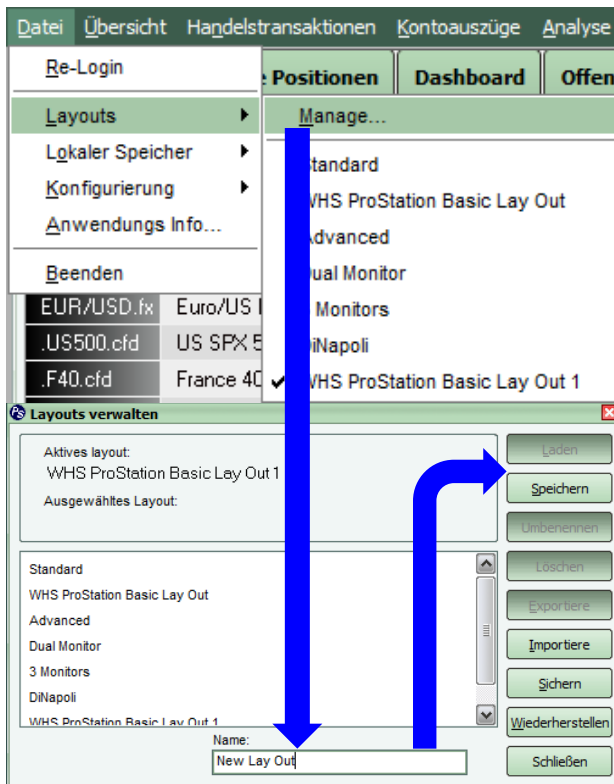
Datei Übersicht Handelstransaktionen Kontoauszüge Analyse

Re-Login
Layouts
Lokaler Speicher
Konfigurierung
Anwendungs Info...
Beenden

Positionen Dashboard Offen

Manage...
tandard
WHS ProStation Basic Lay Out
dvanced
ual Monitor
Monitors
iNapoli
WHS ProStation Basic Lay Out 1

EUR/USD.fx Euro/US
.US500.cfd US SPX 5
.F40.cfd France 40

Layouts verwalten

Aktives layout:
WHS ProStation Basic Lay Out 1
Ausgewähltes Layout:

Laden
Speichern
Umbenennen

Standard
WHS ProStation Basic Lay Out
Advanced
Dual Monitor
3 Monitors
DiNapoli
WHS ProStation Basic Lay Out 1

Löschen
Exportiere
Importiere
Sichern
Wiederherstellen
Schließen

Name:
New Lay Out